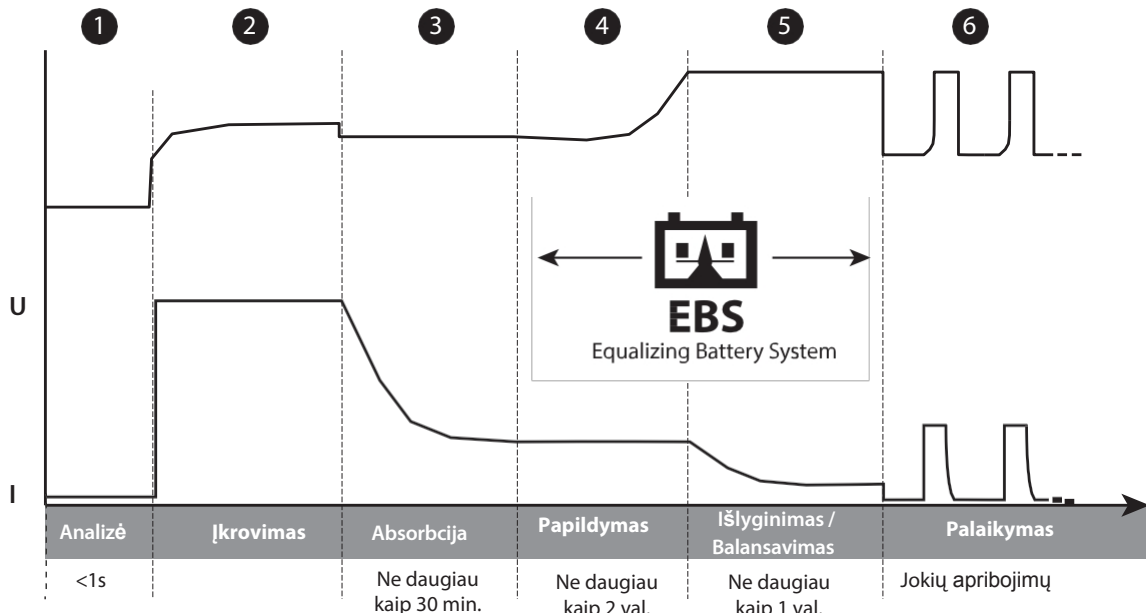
1 2 3 4 5 6

U

I

EBS
Equalizing Battery System

| Analizė | Įkrovimas | Absorbcija | Papildymas | Išlyginimas / Balansavimas | Palaikymas |
|---|---|---|---|---|---|
| <1s | | Ne daugiau kaip 30 min. | Ne daugiau kaip 2 val. | Ne daugiau kaip 1 val. | Jokių apribojimų |